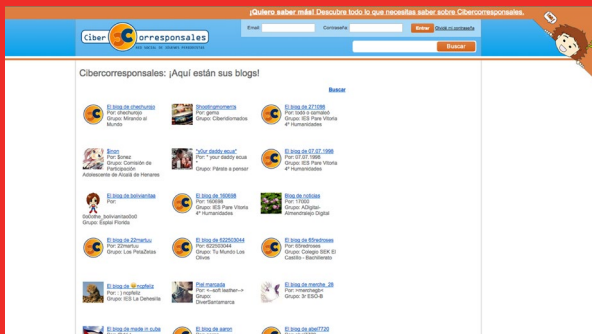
¡Quiero saber más! Descubre todo lo que necesitas saber sobre Cibercorresponsales.

Ciber C corresponsales
RED SOCIAL DE JÓVENES PERIODISTAS

Email: Contraseña: Entrar ¿Olvidó mi contraseña
Buscar

Cibercorresponsales: ¡Aquí están sus blogs!

Buscar

El blog de chechunjo
Por: chechunjo
Grupo: Mirando al Mundo

Shootingmomerts
Por: gomo
Grupo: Ciberdiomados

El blog de 271086
Por: todo o nomuad
Grupo: IES Pare Vitoria 4º Humanidades

$iron
Por: $orez
Grupo: Comisión de Participación Adolescente de Alcalá de Henares

*y0ur daddy ecus*
Por: * your daddy ecus *
Grupo: Pensar o pensar

El blog de 07.07.1998
Por: 07.07.1998
Grupo: IES Pare Vitoria 4º Humanidades

El blog de bolivianitaa
Por: !bolotre_bolivianitaa0o0
Grupo: Esplai Florida

El blog de 160698
Por: 160698
Grupo: IES Pare Vitoria 4º Humanidades

Blog de noticias
Por: 17000
Grupo: ADigital-Almendralejo Digital

El blog de 22martuu
Por: 22martuu
Grupo: Los PelaZotas

El blog de 622503044
Por: 622503044
Grupo: Tu Mundo Los Olivos

El blog de 65redroses
Por: 65redroses
Grupo: Colegio SEK El Castillo - Bachillerato

El blog de mcfelira
Por: : ) mcpfelo
Grupo: IES La Dehesilla

Piel marcada
Por: <--soft leather-->
Grupo: OverSantamarca

El blog de menche_28
Por: >menchegirl
Grupo: 3º ESO-B

El blog de made in cuba

El blog de aaron

El blog de abel7720